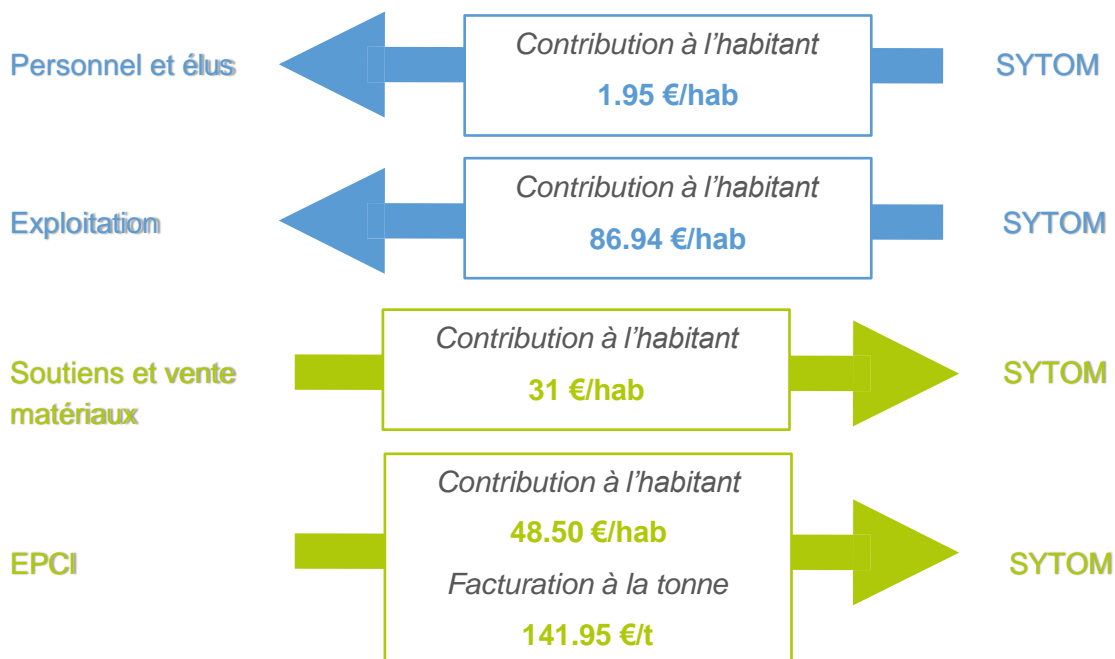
Personnel et élus

Contribution à l’habitant

1.95 €/hab

SYTOM

Exploitation

Contribution à l’habitant

86.94 €/hab

SYTOM

Soutiens et vente matériaux

Contribution à l’habitant

31 €/hab

SYTOM

EPCI

Contribution à l’habitant

48.50 €/hab

Facturation à la tonne

141.95 €/t

SYTOM